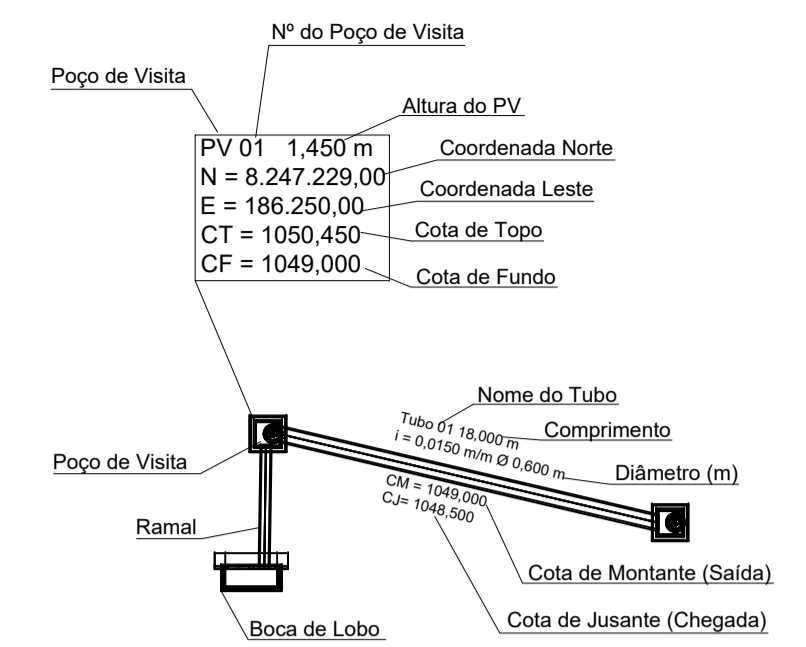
Nº do Poço de Visita

Poço de Visita

Altura do PV

PV 01 1,450 m
N = 8.247.229,00
E = 186.250,00
CT = 1050,450
CF = 1049,000

Coordenada Norte

Coordenada Leste

Cota de Topo

Cota de Fundo

Nome do Tubo

Tubo 01 18,000 m

Comprimento

i = 0,0150 m/m Ø 0,600 m

Diâmetro (m)

Poço de Visita

CM = 1049,000
CJ= 1048,500

Ramal

Cota de Montante (Saída)

Cota de Jusante (Chegada)

Boca de Lobo